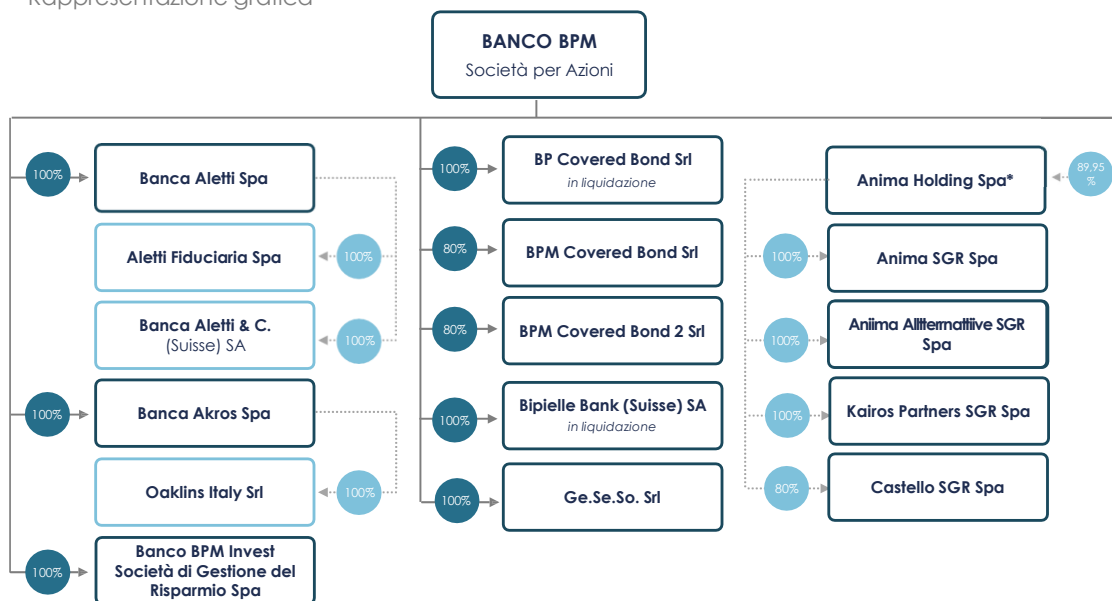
Rappresentazione grafica

BANCO BPM
Società per Azioni

100% Banca Aletti Spa

100% Aletti Fiduciaria Spa

100% Banca Aletti & C. (Suisse) SA

100% Banca Akros Spa

100% Oaklins Italy Srl

100% Banco BPM Invest Società di Gestione del Risparmio Spa

100% BP Covered Bond Srl
in liquidazione

80% BPM Covered Bond Srl

80% BPM Covered Bond 2 Srl

100% Bipielle Bank (Suisse) SA
in liquidazione

100% Ge.Se.So. Srl

Anima Holding Spa* 89,95 %

100% Anima SGR Spa

100% Anima Alternative SGR Spa

100% Kairos Partners SGR Spa

80% Castello SGR Spa